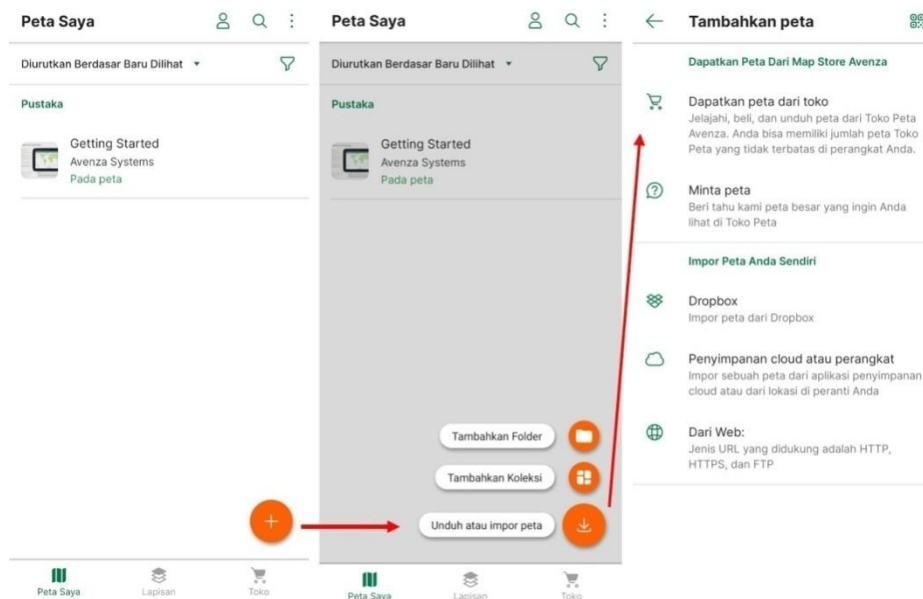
Peta Saya

Diurutkan Berdasar Baru Dilihat

Pustaka

Getting Started
Avenza Systems
Pada peta

Peta Saya
Lapisan
Toko

Peta Saya

Diurutkan Berdasar Baru Dilihat

Pustaka

Getting Started
Avenza Systems
Pada peta

Tambahkan Folder
Tambahkan Koleksi
Unduh atau impor peta

Peta Saya
Lapisan
Toko

Tambahkan peta

Dapatkan Peta Dari Map Store Avenza

Dapatkan peta dari toko
Jelajahi, beli, dan unduh peta dari Toko Peta Avenza. Anda bisa memiliki jumlah peta Toko Peta yang tidak terbatas di perangkat Anda.

Minta peta
Beri tahu kami peta besar yang ingin Anda lihat di Toko Peta

Impor Peta Anda Sendiri

Dropbox
Impor peta dari Dropbox

Penyimpanan cloud atau perangkat
Impor sebuah peta dari aplikasi penyimpanan cloud atau dari lokasi di peranti Anda

Dari Web:
Jenis URL yang didukung adalah HTTP, HTTPS, dan FTP